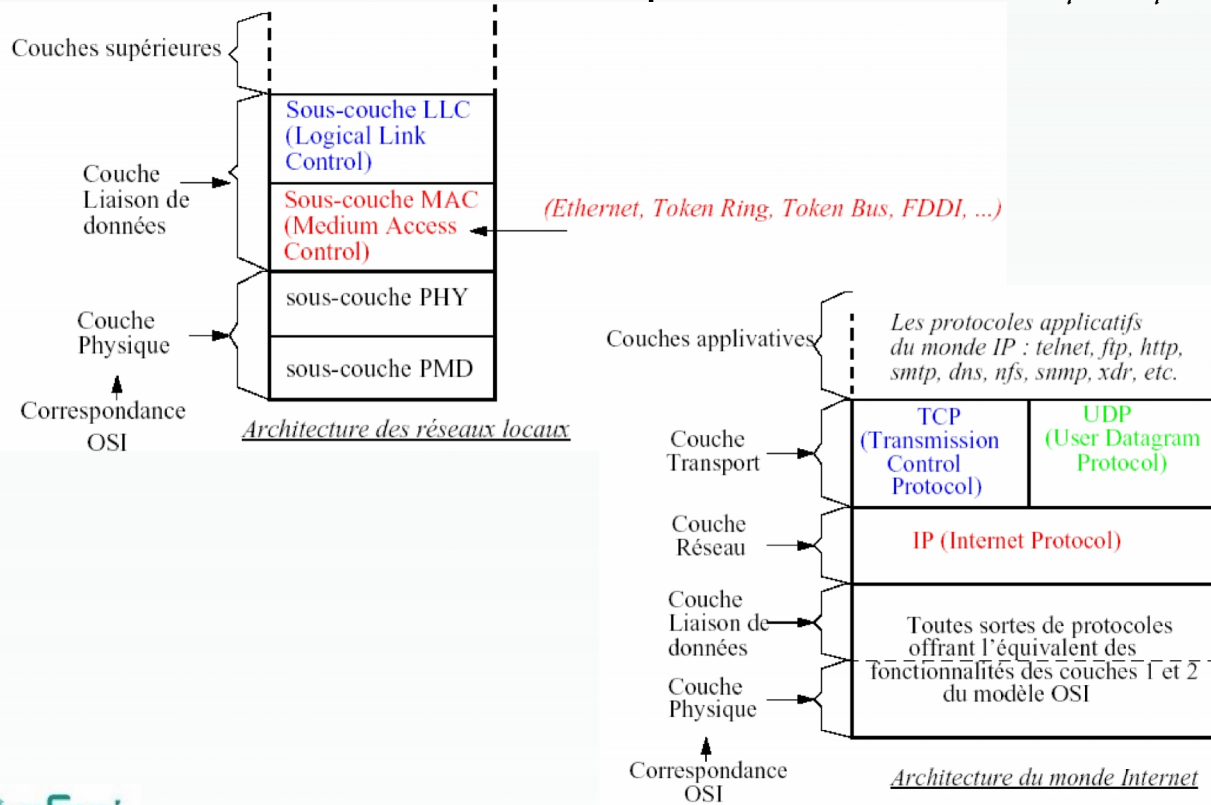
Couches supérieures

Sous-couche LLC (Logical Link Control)

Couche Liaison de données

Sous-couche MAC (Medium Access Control)

(Ethernet, Token Ring, Token Bus, FDDI, ...)

sous-couche PHY

Couche Physique

sous-couche PMD

Correspondance OSI

Architecture des réseaux locaux

Couches applicatives

Les protocoles applicatifs du monde IP : telnet, ftp, http, smtp, dns, nfs, snmp, xdr, etc.

Couche Transport

TCP (Transmission Control Protocol)

UDP (User Datagram Protocol)

Couche Réseau

IP (Internet Protocol)

Couche Liaison de données

Toutes sortes de protocoles offrant l'équivalent des fonctionnalités des couches 1 et 2 du modèle OSI

Couche Physique

Correspondance OSI

Architecture du monde Internet